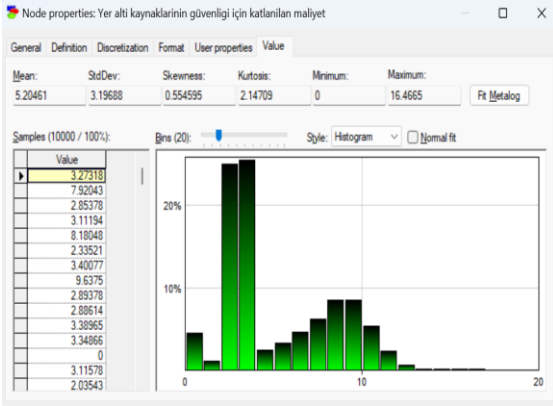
Node properties: Yer alti kaynaklarinin güvenligi için katlanilan maliyet

General | Definition | Discretization | Format | User properties | Value

| Mean: | StdDev: | Skewness: | Kurtosis: | Minimum: | Maximum: |
|---|---|---|---|---|---|
| 5.20461 | 3.19688 | 0.554595 | 2.14709 | 0 | 16.4665 |

Fit Metalog

Samples (10000 / 100%):

Bins (20):

Style: Histogram

Normal fit

| Value |
|---|
| 3.27318 |
| 7.92043 |
| 2.85378 |
| 3.11194 |
| 8.18048 |
| 2.33521 |
| 3.40077 |
| 9.6375 |
| 2.89378 |
| 2.88614 |
| 3.38965 |
| 3.34866 |
| 0 |
| 3.11578 |
| 2.03543 |

20%

10%

0

10

20